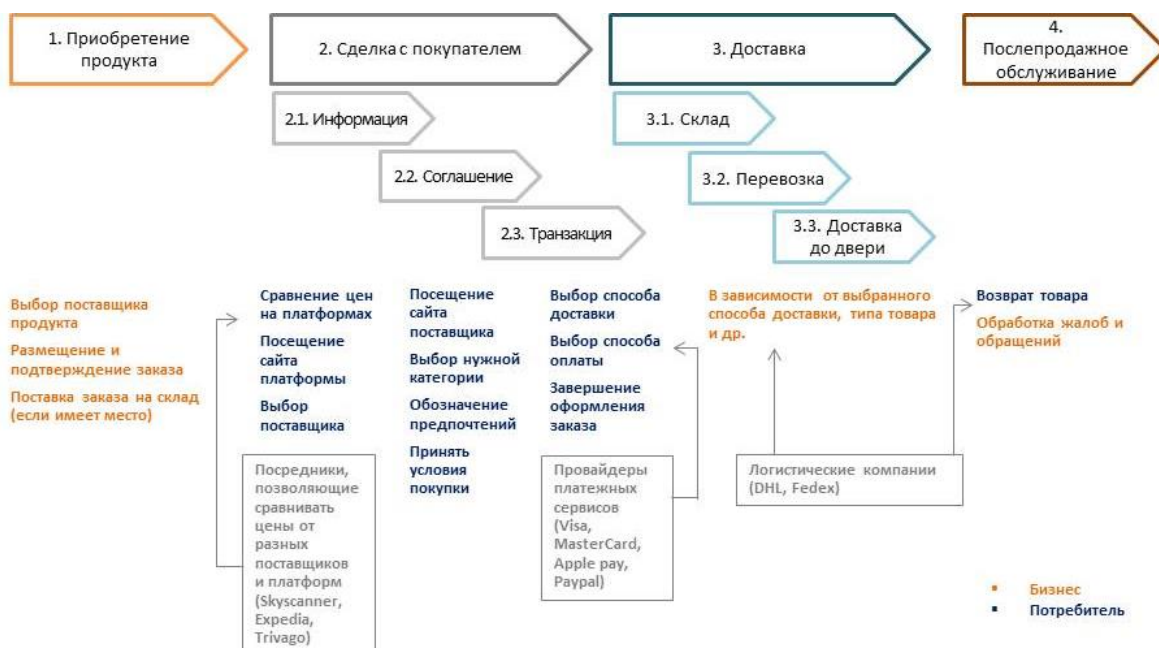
1. Приобретение продукта

2. Сделка с покупателем

3. Доставка

4. Послепродажное обслуживание

2.1. Информация

2.2. Соглашение

2.3. Транзакция

3.1. Склад

3.2. Перевозка

3.3. Доставка до двери

Выбор поставщика продукта

Размещение и подтверждение заказа

Поставка заказа на склад (если имеет место)

Сравнение цен на платформах

Посещение сайта платформы

Выбор поставщика

Посредники, позволяющие сравнивать цены от разных поставщиков и платформ (Skyscanner, Expedia, Trivago)

Посещение сайта поставщика

Выбор нужной категории

Обозначение предпочтений

Принять условия покупки

Выбор способа доставки

Выбор способа оплаты

Завершение оформления заказа

Провайдеры платежных сервисов (Visa, MasterCard, Apple pay, Paypal)

В зависимости от выбранного способа доставки, типа товара и др.

Логистические компании (DHL, Fedex)

Возврат товара

Обработка жалоб и обращений

Бизнес

Потребитель